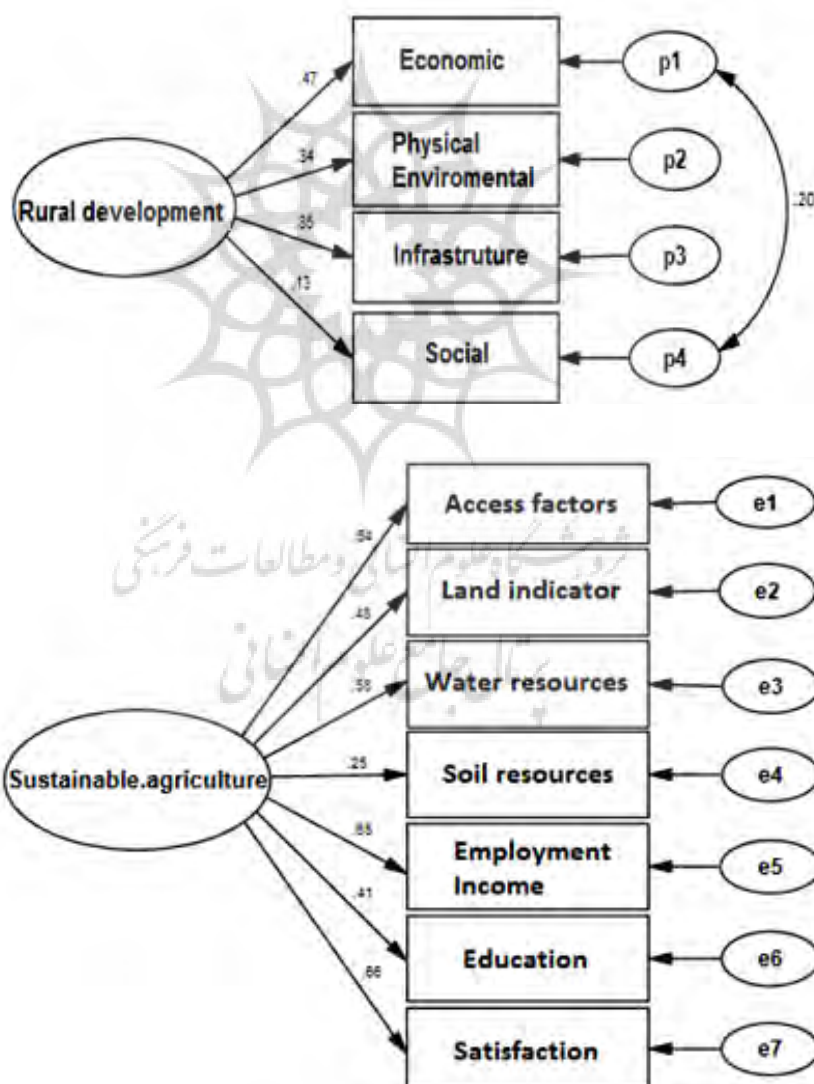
Rural development
.47
.34
.35
.13
Economic
Physical Enviromental
Infrastruture
Social
p1
p2
p3
p4
.20

Sustainable.agriculture
.64
.45
.38
.25
.65
.41
.66
Access factors
Land indicator
Water resources
Soil resources
Employment Income
Education
Satisfaction
e1
e2
e3
e4
e5
e6
e7

پژوهشگاه علوم انسانی و مطالعات فرهنگی
پرتال جامع علوم انسانی